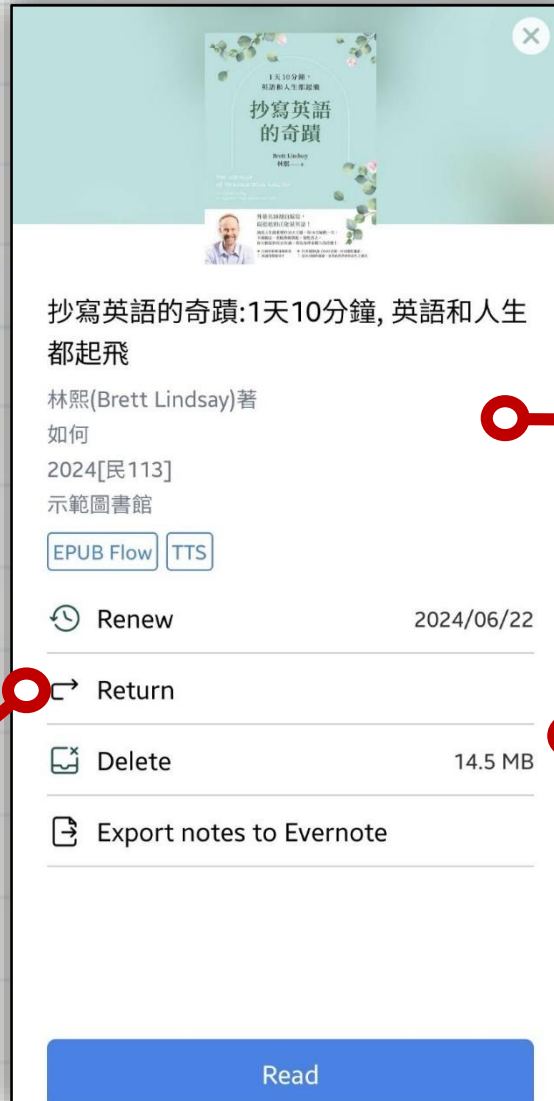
1天10分鐘，
英語和人生都起飛

抄寫英語
的奇蹟

Brett Lindsay
林熙

抄寫英語的奇蹟:1天10分鐘, 英語和人生都起飛

林熙(Brett Lindsay)著

如何

2024[民113]

示範圖書館

EPUB Flow TTS

Renew 2024/06/22

Return

Delete 14.5 MB

Export notes to Evernote

Read